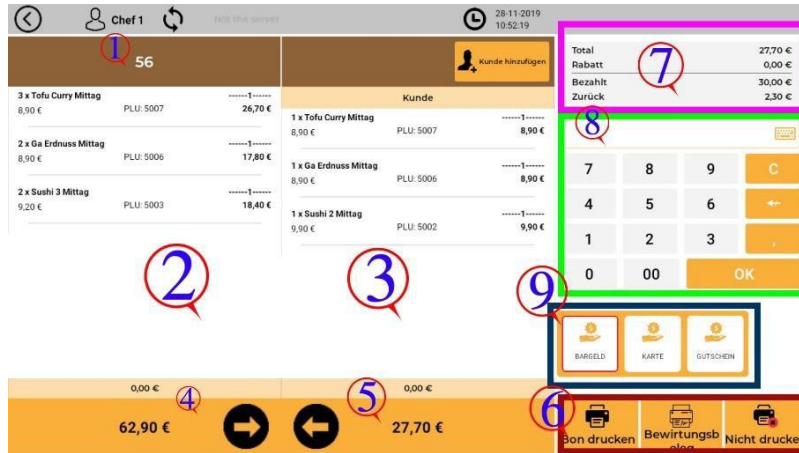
Chef 1

Not the server

28-11-2019
10:52:19

1

56

3 x Tofu Curry Mittag
8,90 € PLU: 5007 ------1------ 26,70 €

2 x Ga Erdnuss Mittag
8,90 € PLU: 5006 ------1------ 17,80 €

2 x Sushi 3 Mittag
9,20 € PLU: 5003 ------1------ 18,40 €

Kunde hinzufügen

Kunde

1 x Tofu Curry Mittag
8,90 € PLU: 5007 ------1------ 8,90 €

1 x Ga Erdnuss Mittag
8,90 € PLU: 5006 ------1------ 8,90 €

1 x Sushi 2 Mittag
9,90 € PLU: 5002 ------1------ 9,90 €

2

3

| Total | 27,70 € |
|---|---|
| Rabatt | 0,00 € |
| Bezahlt | 30,00 € |
| Zurück | 2,30 € |

7

8

7 8 9 C
4 5 6 ←
1 2 3 ,
0 00 OK

9

BARGELD KARTE GUTSCHEIN

0,00 €

4

62,90 €

0,00 €

5

27,70 €

6

Bon drucken Bewirtungsbeleg Nicht drucke